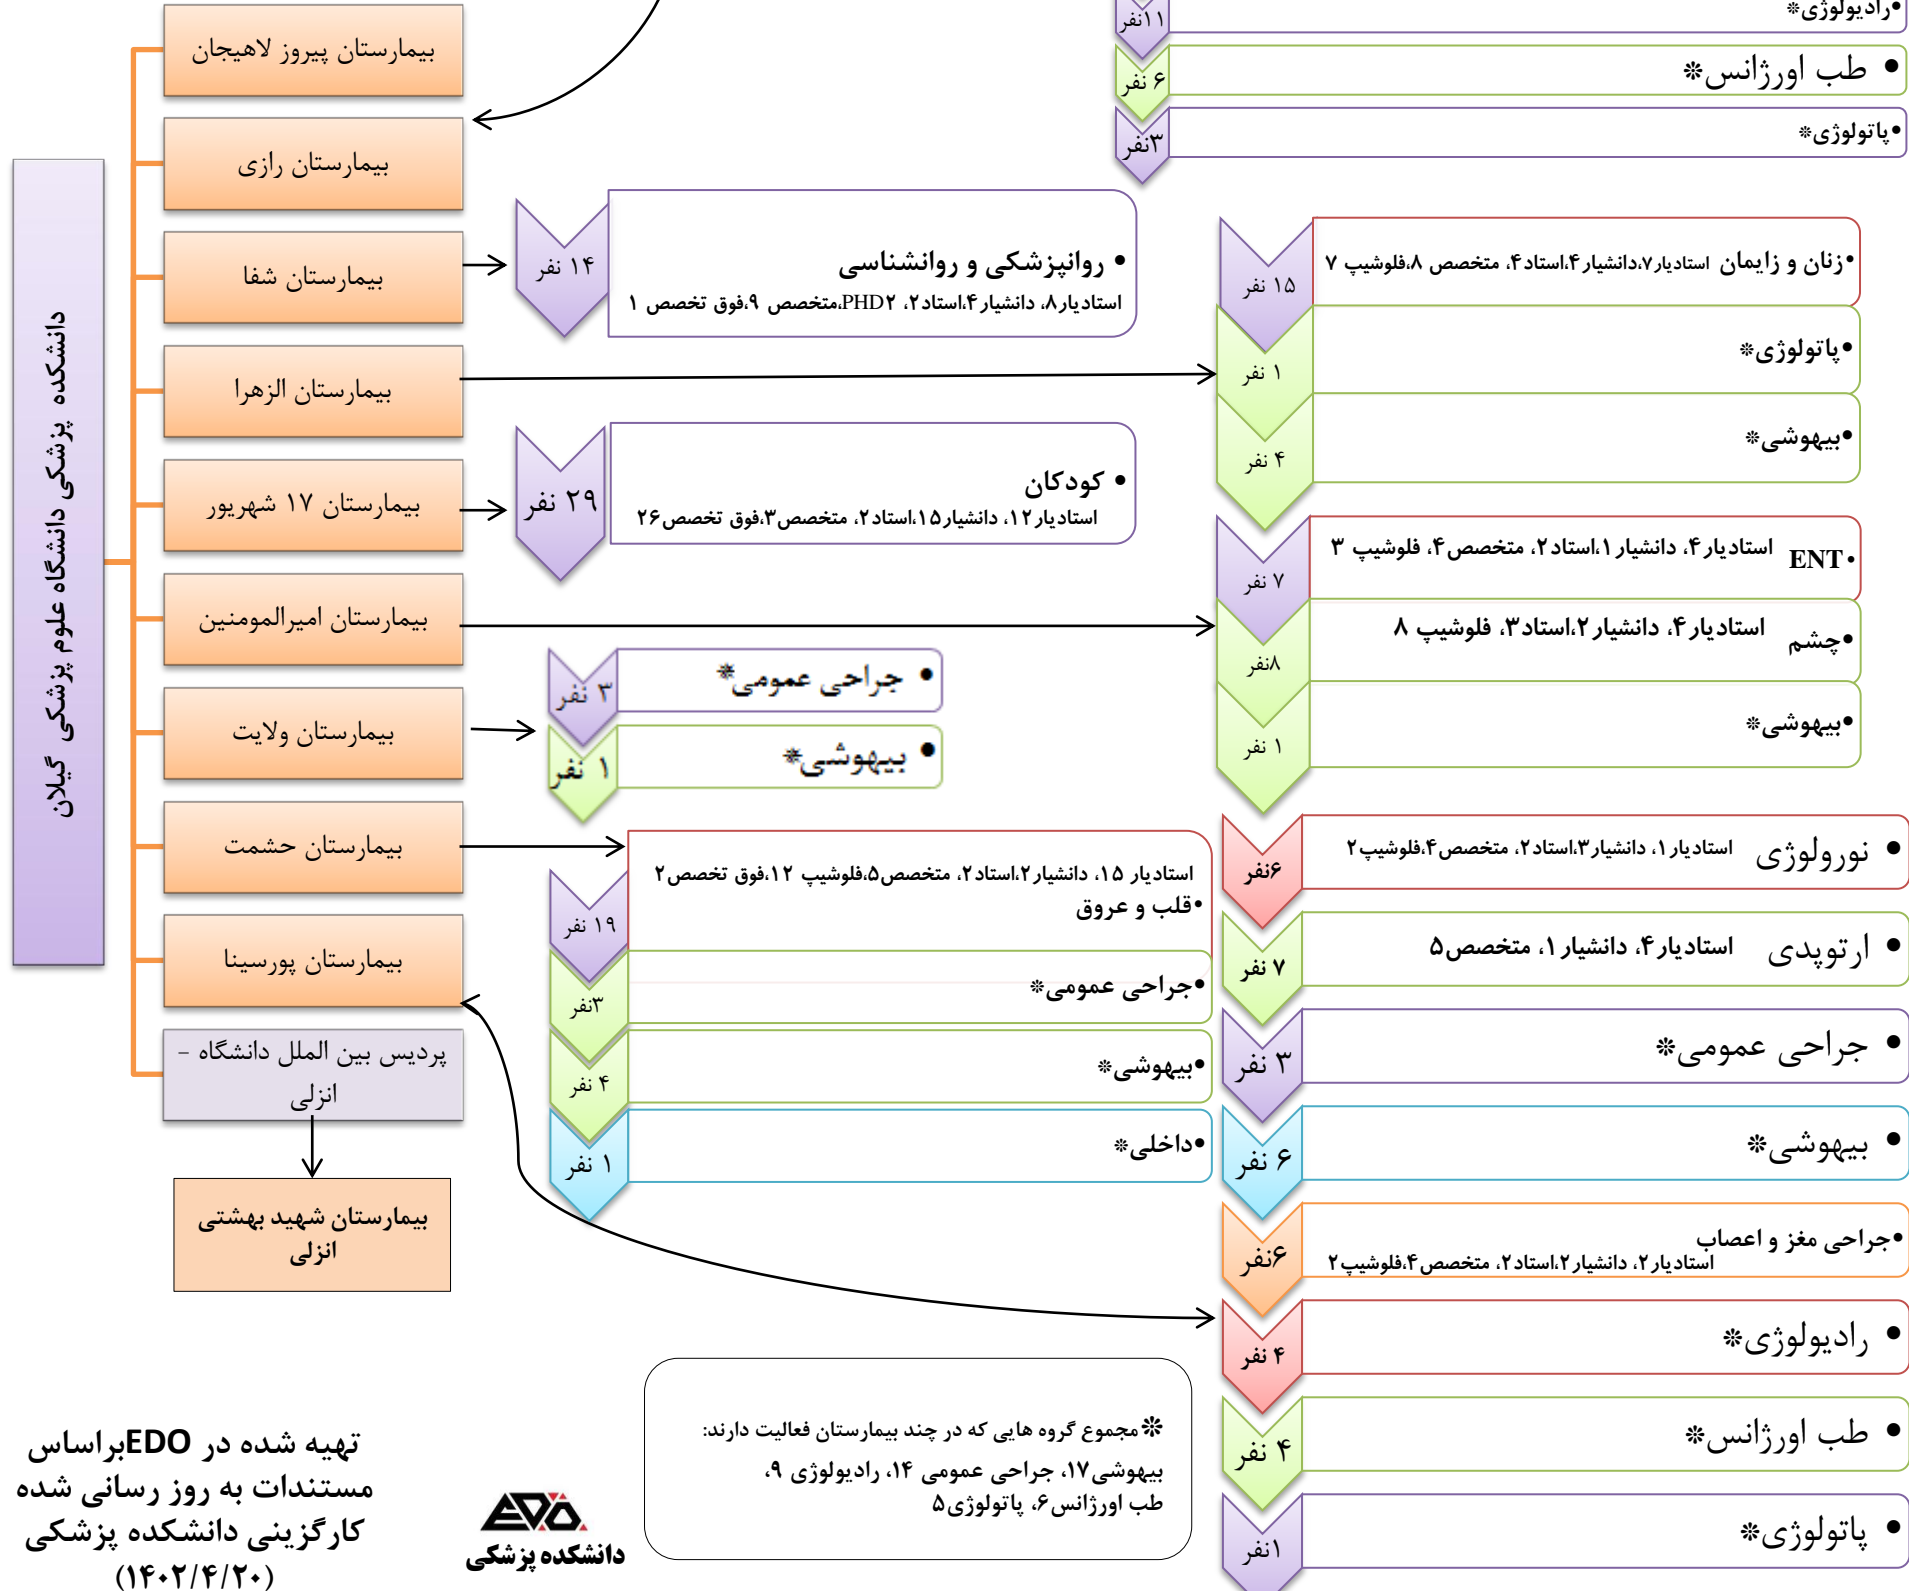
•رادیولوژی※
۱۱نفر
• طب اورژانس※
۶ نفر
•پاتولوژی※
۳نفر

دانشکده پزشکی دانشگاه علوم پزشکی گیلان

بیمارستان پیروز لاهیجان
بیمارستان رازی
بیمارستان شفا
بیمارستان الزهرا
بیمارستان ۱۷ شهریور
بیمارستان امیرالمومنین
بیمارستان ولایت
بیمارستان حشمت
بیمارستان پورسینا
پردیس بین الملل دانشگاه - انزلی
بیمارستان شهید بهشتی انزلی

۱۴ نفر
• روانپزشکی و روانشناسی
استادیار۸، دانشیار۴،استاد۲، PHD۲،متخصص ۹،فوق تخصص ۱

۲۹ نفر
• کودکان
استادیار۱۲، دانشیار۱۵،استاد۲، متخصص۳،فوق تخصص۲۶

۳ نفر
• جراحی عمومی※
۱ نفر
• بیهوشی※

۱۹ نفر
استادیار ۱۵، دانشیار۲،استاد۲، متخصص۵،فلوشیپ ۱۲،فوق تخصص۲
•قلب و عروق
۳نفر
جراحی عمومی※•
۴ نفر
بیهوشی※•
۱ نفر
داخلی※•

۱۵ نفر
•زنان و زایمان استادیار۷،دانشیار۴،استاد۴، متخصص ۸،فلوشیپ ۷
۱ نفر
•پاتولوژی※
۴ نفر
•بیهوشی※

۷ نفر
•ENT استادیار۴، دانشیار۱،استاد۲، متخصص۴، فلوشیپ ۳
۸نفر
•چشم استادیار۴، دانشیار۲،استاد۳، فلوشیپ ۸
۱ نفر
•بیهوشی※

۶نفر
• نورولوژی استادیار۱، دانشیار۳،استاد۲، متخصص۴،فلوشیپ۲
۷ نفر
• ارتوپدی استادیار۴، دانشیار ۱، متخصص۵
۳ نفر
• جراحی عمومی※
۶ نفر
• بیهوشی※
۶نفر
•جراحی مغز و اعصاب
استادیار۲، دانشیار۲،استاد۲، متخصص۴،فلوشیپ۲
۴ نفر
• رادیولوژی※
۴ نفر
• طب اورژانس※
۱نفر
• پاتولوژی※

※مجموع گروه هایی که در چند بیمارستان فعالیت دارند:
بیهوشی۱۷، جراحی عمومی ۱۴، رادیولوژی ۹، طب اورژانس۶، پاتولوژی۵

EDO
دانشکده پزشکی

تهیه شده در EDOبراساس مستندات به روز رسانی شده کارگزینی دانشکده پزشکی (۱۴۰۲/۴/۲۰)